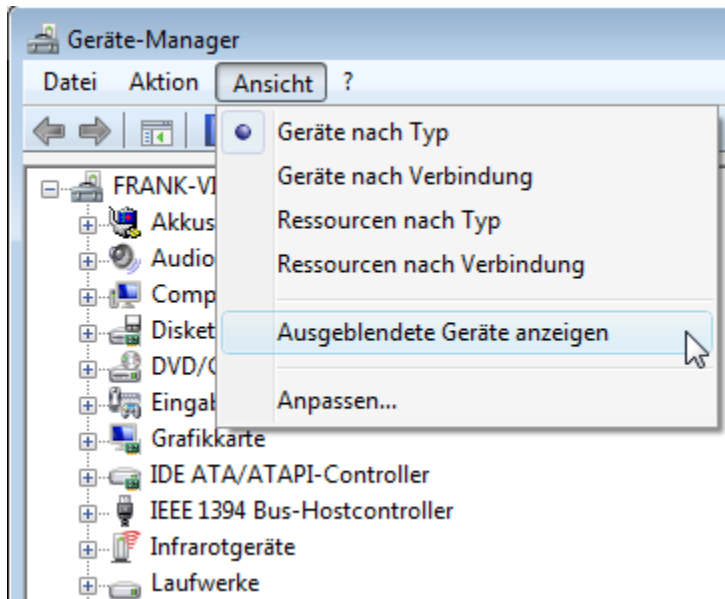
Geräte-Manager

Datei Aktion Ansicht ?

Geräte nach Typ
Geräte nach Verbindung
Ressourcen nach Typ
Ressourcen nach Verbindung
Ausgeblendete Geräte anzeigen
Anpassen...

FRANK-VI
Akkus
Audio
Comp
Disket
DVD/C
Eingab
Grafikkarte
IDE ATA/ATAPI-Controller
IEEE 1394 Bus-Hostcontroller
Infrarotgeräte
Laufwerke